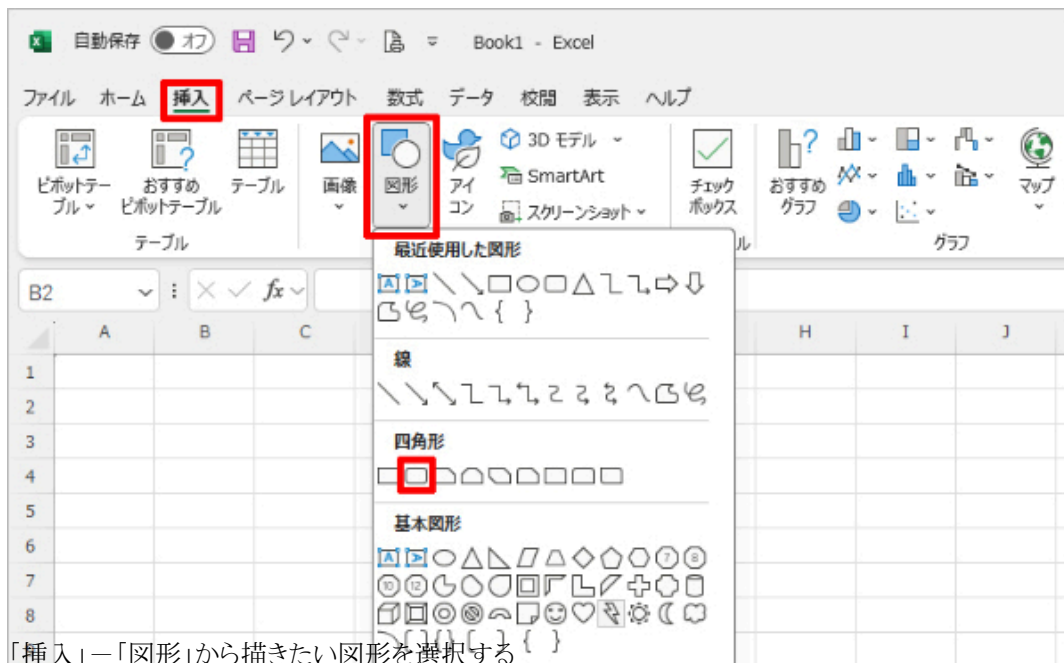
自動保存 オフ Book1 - Excel

ファイル ホーム 挿入 ページレイアウト 数式 データ 校閲 表示 ヘルプ

ピボットテーブル おすすめピボットテーブル テーブル
テーブル
画像 図形 アイコン 3D モデル SmartArt スクリーンショット
チェックボックス
おすすめグラフ
グラフ
マップ

B2 $f_x$

最近使用した図形

線

四角形

基本図形

A B C H I J

1
2
3
4
5
6
7
8

「挿入」–「図形」から描きたい図形を選択する